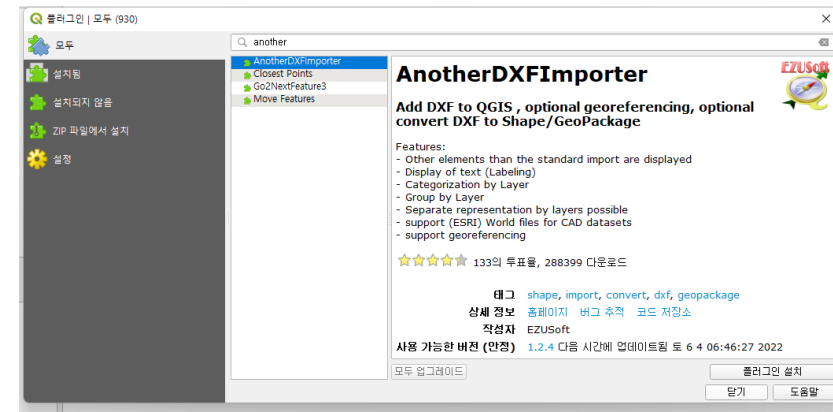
플러그인 | 모두 (930)

모두
설치됨
설치되지 않음
ZIP 파일에서 설치
설정

another

AnotherDXFImporter
Closest Points
Go2NextFeature3
Move Features

AnotherDXFImporter

EZUSoft

Add DXF to QGIS , optional georeferencing, optional convert DXF to Shape/GeoPackage

Features:
- Other elements than the standard import are displayed
- Display of text (Labeling)
- Categorization by Layer
- Group by Layer
- Separate representation by layers possible
- support (ESRI) World files for CAD datasets
- support georeferencing

133의 투표율, 288399 다운로드

태그 shape, import, convert, dxf, geopackage
상세 정보 홈페이지 버그 추적 코드 저장소
작성자 EZUSoft
사용 가능한 버전 (안정) 1.2.4 다음 시간에 업데이트됨 토 6 4 06:46:27 2022

모두 업그레이드
플러그인 설치
닫기
도움말